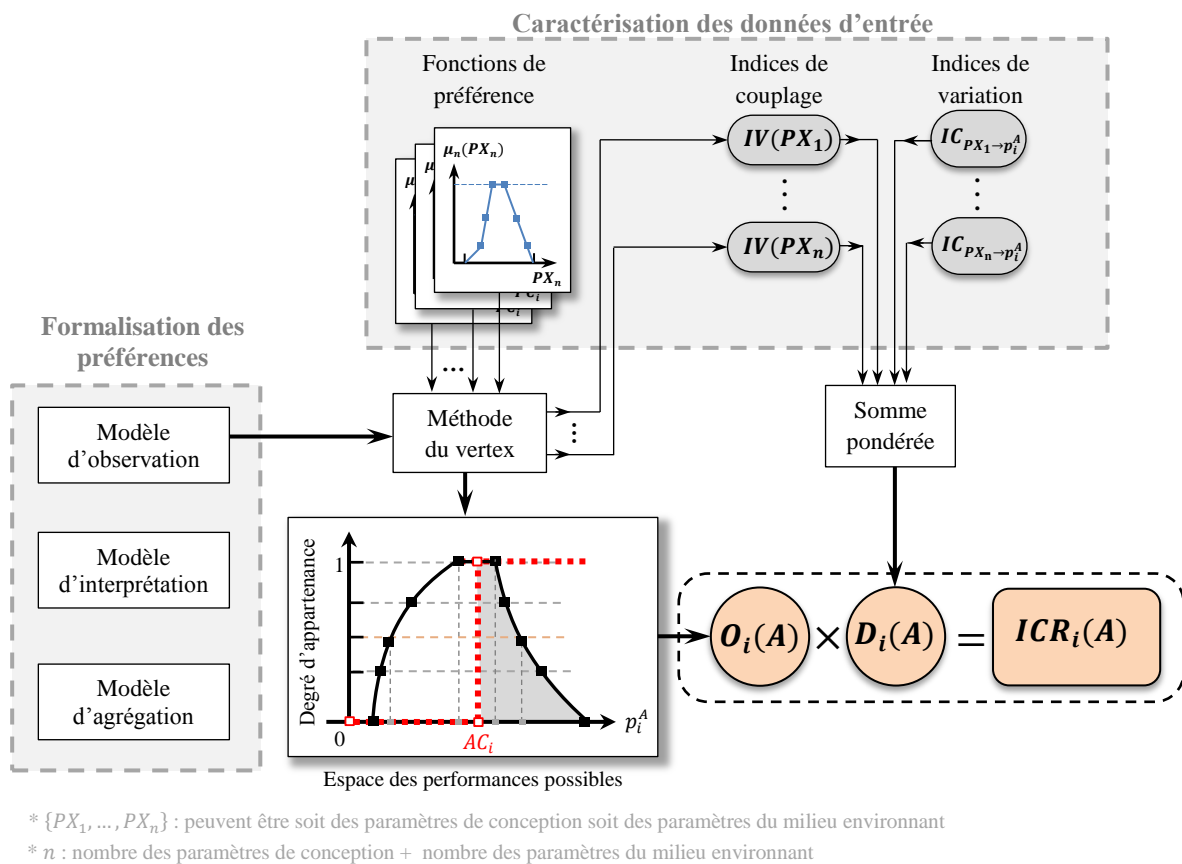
Caractérisation des données d'entrée

Fonctions de préférence

Indices de couplage

Indices de variation

$\mu_n(PX_n)$

$PX_n$

$Pc_i$

$IV(PX_1)$

$IV(PX_n)$

$IC_{PX_1 \to p_i^A}$

$IC_{PX_n \to p_i^A}$

Formalisation des préférences

Modèle d'observation

Modèle d'interprétation

Modèle d'agrégation

Méthode du vertex

Somme pondérée

Degré d'appartenance

1

0

$AC_i$

$p_i^A$

Espace des performances possibles

$O_i(A) \times D_i(A) = ICR_i(A)$

* $\{PX_1, \dots, PX_n\}$ : peuvent être soit des paramètres de conception soit des paramètres du milieu environnant

* $n$ : nombre des paramètres de conception + nombre des paramètres du milieu environnant